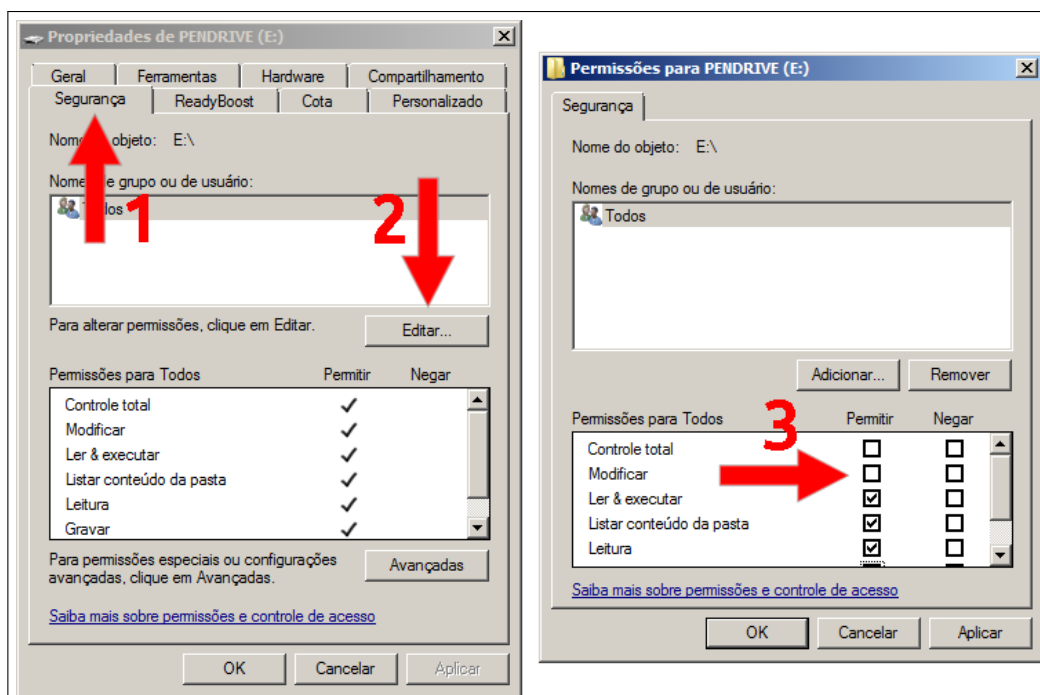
Propriedades de PENDRIVE (E:)

Geral | Ferramentas | Hardware | Compartilhamento
Segurança | ReadyBoost | Cota | Personalizado

Nome do objeto: E:\

Nomes de grupo ou de usuário:

Todos

1

2

Para alterar permissões, clique em Editar.

Editar...

| Permissões para Todos | Permitir | Negar |
|---|---|---|
| Controle total | ✓ | |
| Modificar | ✓ | |
| Ler & executar | ✓ | |
| Listar conteúdo da pasta | ✓ | |
| Leitura | ✓ | |
| Gravar | ✓ | |

Para permissões especiais ou configurações avançadas, clique em Avançadas.

Avançadas

Saiba mais sobre permissões e controle de acesso

OK Cancelar Aplicar

Permissões para PENDRIVE (E:)

Segurança

Nome do objeto: E:\

Nomes de grupo ou de usuário:

Todos

Adicionar... Remover

3

| Permissões para Todos | Permitir | Negar |
|---|---|---|
| Controle total | ☐ | ☐ |
| Modificar | ☐ | ☐ |
| Ler & executar | ☑ | ☐ |
| Listar conteúdo da pasta | ☑ | ☐ |
| Leitura | ☑ | ☐ |

Saiba mais sobre permissões e controle de acesso

OK Cancelar Aplicar